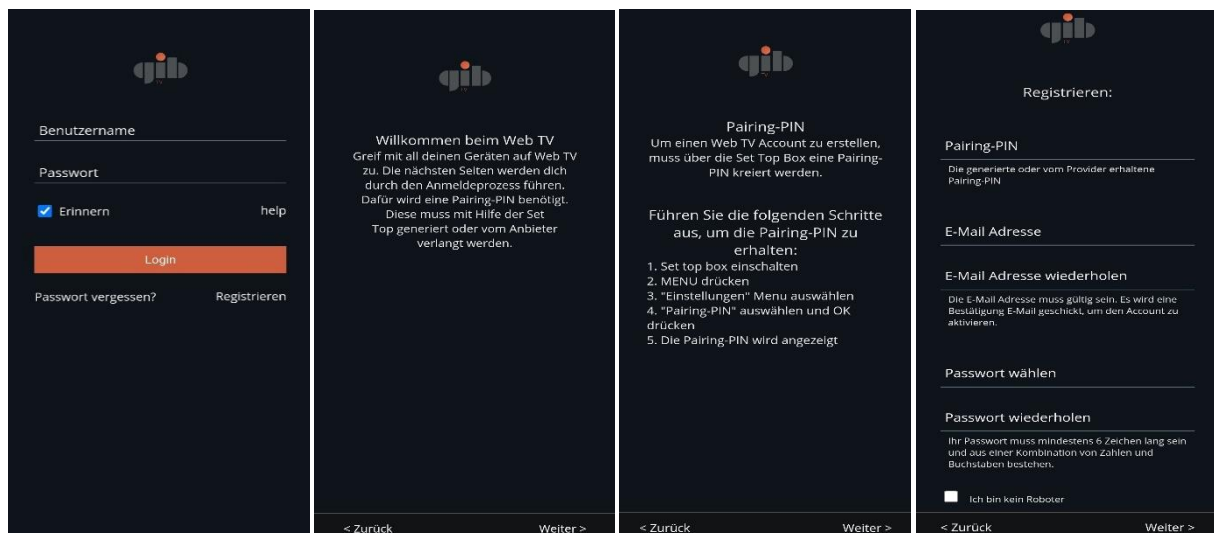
gib TV

Benutzername

Passwort

Erinnern help

Login

Passwort vergessen? Registrieren

gib TV

Willkommen beim Web TV
Greif mit all deinen Geräten auf Web TV zu. Die nächsten Seiten werden dich durch den Anmeldeprozess führen. Dafür wird eine Pairing-PIN benötigt. Diese muss mit Hilfe der Set Top generiert oder vom Anbieter verlangt werden.

< Zurück Weiter >

gib TV

Pairing-PIN
Um einen Web TV Account zu erstellen, muss über die Set Top Box eine Pairing-PIN kreiert werden.

Führen Sie die folgenden Schritte aus, um die Pairing-PIN zu erhalten:
1. Set top box einschalten
2. MENU drücken
3. "Einstellungen" Menu auswählen
4. "Pairing-PIN" auswählen und OK drücken
5. Die Pairing-PIN wird angezeigt

< Zurück Weiter >

gib TV

Registrieren:

Pairing-PIN
Die generierte oder vom Provider erhaltene Pairing-PIN

E-Mail Adresse

E-Mail Adresse wiederholen
Die E-Mail Adresse muss gültig sein. Es wird eine Bestätigung E-Mail geschickt, um den Account zu aktivieren.

Passwort wählen

Passwort wiederholen
Ihr Passwort muss mindestens 6 Zeichen lang sein und aus einer Kombination von Zahlen und Buchstaben bestehen.

Ich bin kein Roboter

< Zurück Weiter >